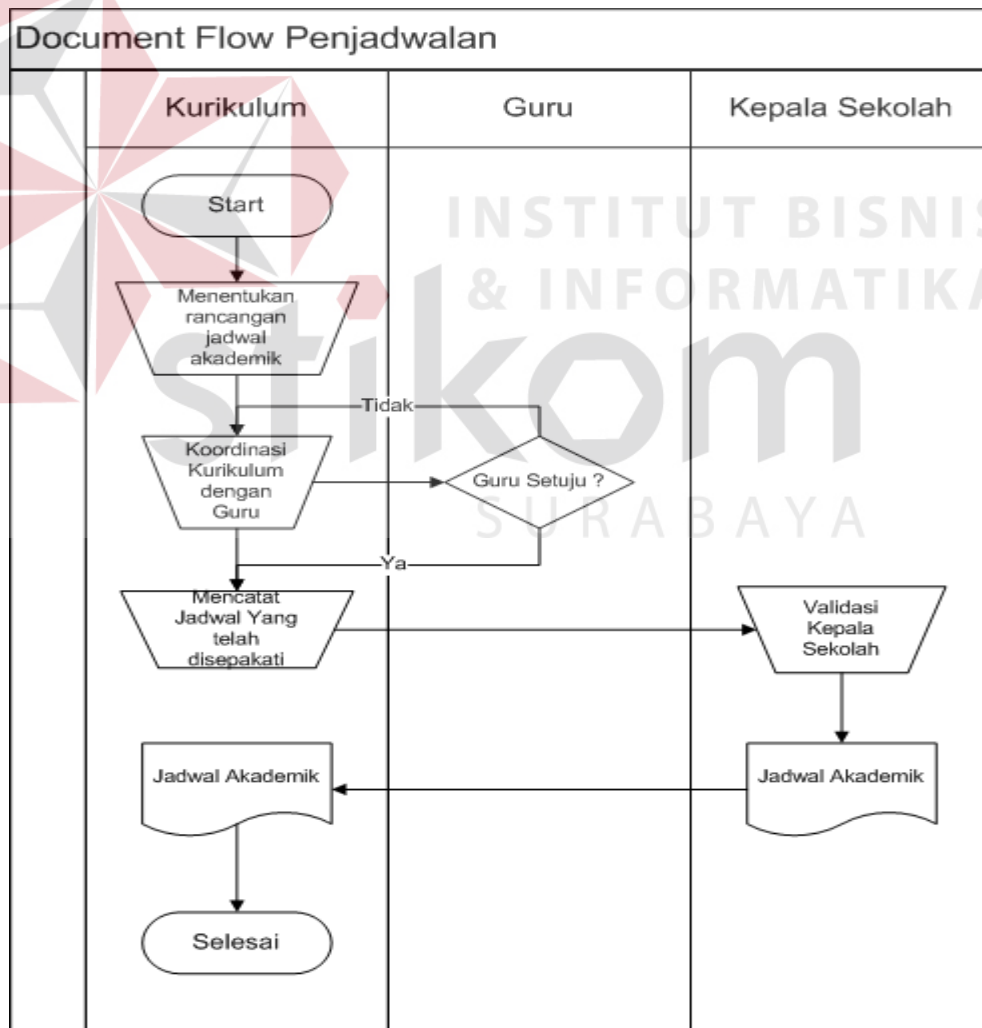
Document Flow Penjadwalan

Kurikulum

Guru

Kepala Sekolah

INSTITUT BISNIS & INFORMATIKA

stikom

SURABAYA

Start

Menentukan rancangan jadwal akademik

Tidak

Koordinasi Kurikulum dengan Guru

Guru Setuju ?

Ya

Mencatat Jadwal Yang telah disepakati

Validasi Kepala Sekolah

Jadwal Akademik

Jadwal Akademik

Selesai